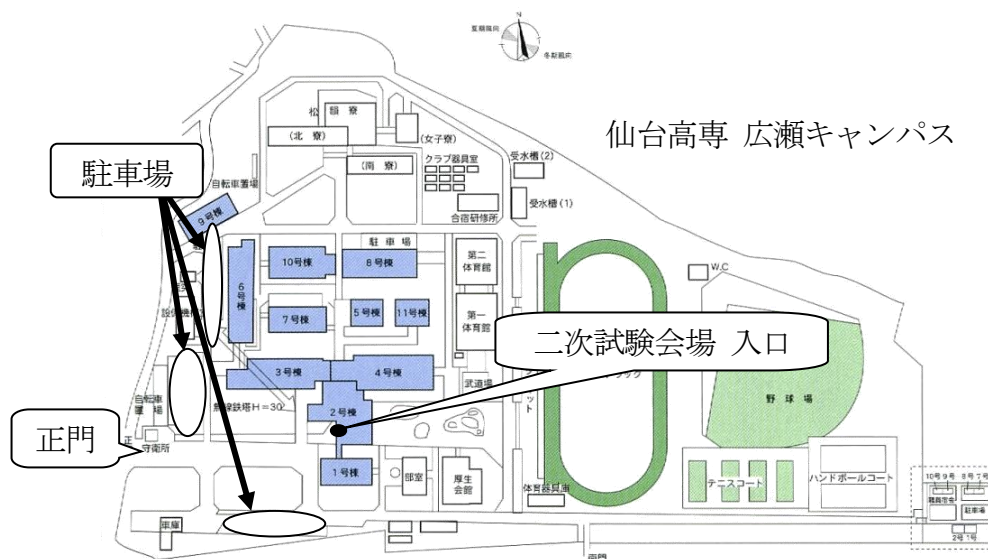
N
夏期風向
冬期風向

仙台高専 広瀬キャンパス

駐車場

松 籟 寮
(北 寮)
(女子寮)
(南 寮)
クラブ器具室
合宿研修所
受水槽(2)
受水槽(1)
自転車置場
9号棟
駐 車 場
10号棟
8号棟
第二体育館
6号棟
W.C
設備機械室
7号棟
5号棟
11号棟
第一体育館

二次試験会場 入口

3号棟
4号棟
武道場
トラック
野 球 場
自転車置場
無線鉄塔H=30
2号棟
正門
守衛所
1号棟
部室
厚生会館
体育器具庫
テニスコート
ハンドボールコート
10号 9号 8号 7号
職員宿舎
駐車場
2号 1号
車庫
南門